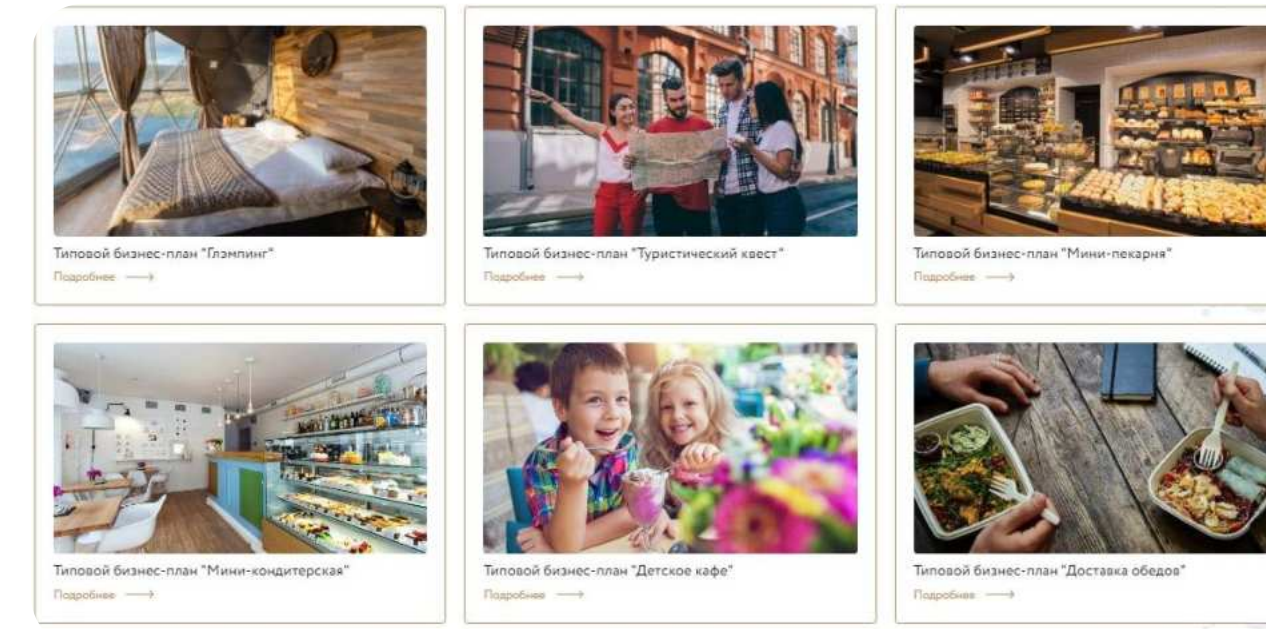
Типовой бизнес-план "Глэмпинг"
Подробнее ⟶

Типовой бизнес-план "Туристический квест"
Подробнее ⟶

Типовой бизнес-план "Мини-пекарня"
Подробнее ⟶

Типовой бизнес-план "Мини-кондитерская"
Подробнее ⟶

Типовой бизнес-план "Детское кафе"
Подробнее ⟶

Типовой бизнес-план "Доставка обедов"
Подробнее ⟶